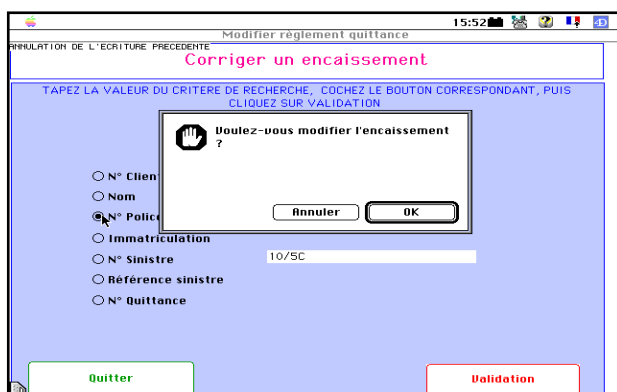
15:52

Modifier règlement quittance

ANNULATION DE L'ECRITURE PRECEDENTE

Corriger un encaissement

TAPEZ LA VALEUR DU CRITERE DE RECHERCHE, COCHEZ LE BOUTON CORRESPONDANT, PUIS CLIQUEZ SUR VALIDATION

Voulez-vous modifier l'encaissement ?

Annuler

OK

N° Client

Nom

N° Police

Immatriculation

N° Sinistre

10/5C

Référence sinistre

N° Quittance

Quitter

Validation